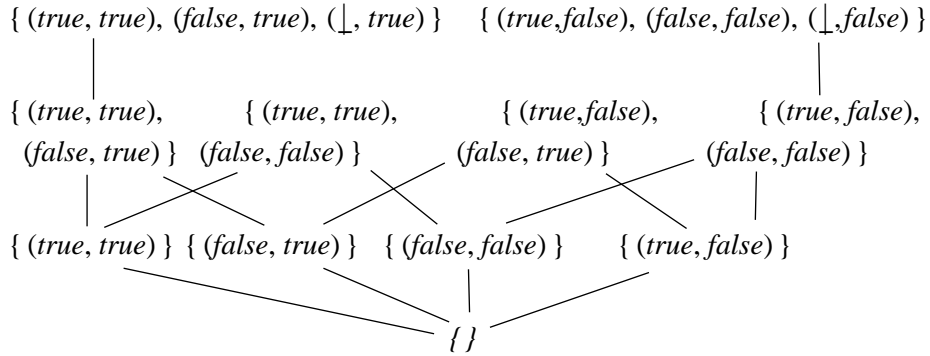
{ (*true*, *true*), (*false*, *true*), ($\perp$, *true*) }  { (*true*,*false*), (*false*, *false*), ($\perp$,*false*) }

{ (*true*, *true*), (*false*, *true*) }  { (*true*, *true*), (*false*, *false*) }  { (*true*,*false*), (*false*, *true*) }  { (*true*, *false*), (*false*, *false*) }

{ (*true*, *true*) }  { (*false*, *true*) }  { (*false*, *false*) }  { (*true*, *false*) }

*{ }*